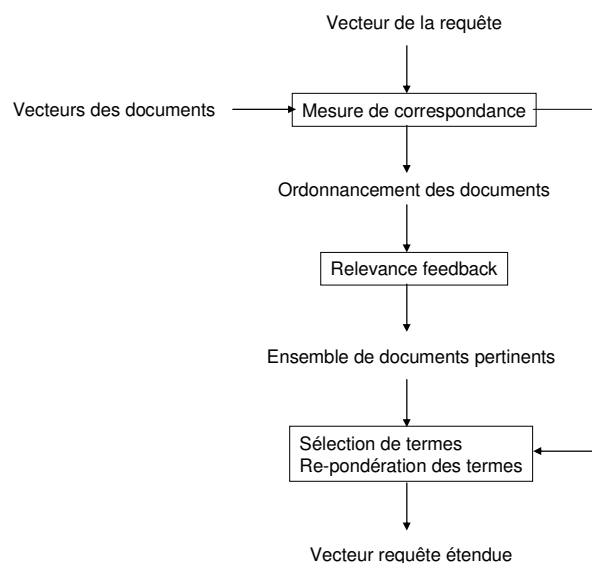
Vecteur de la requête

Vecteurs des documents

Mesure de correspondance

Ordonnancement des documents

Relevance feedback

Ensemble de documents pertinents

Sélection de termes
Re-pondération des termes

Vecteur requête étendue